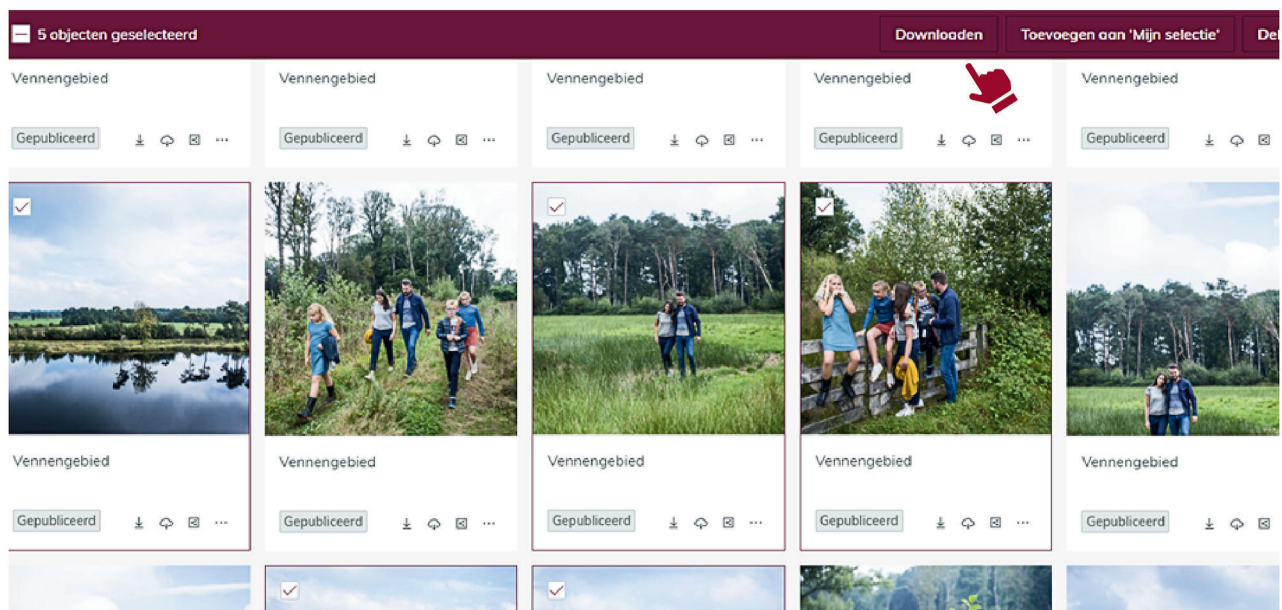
5 objecten geselecteerd

Downloaden

Toevoegen aan 'Mijn selectie'

Del

Vennengebied

Gepubliceerd

Vennengebied

Gepubliceerd

Vennengebied

Gepubliceerd

Vennengebied

Gepubliceerd

Vennengebied

Gepubliceerd

Vennengebied

Gepubliceerd

Vennengebied

Gepubliceerd

Vennengebied

Gepubliceerd

Vennengebied

Gepubliceerd

Vennengebied

Gepubliceerd